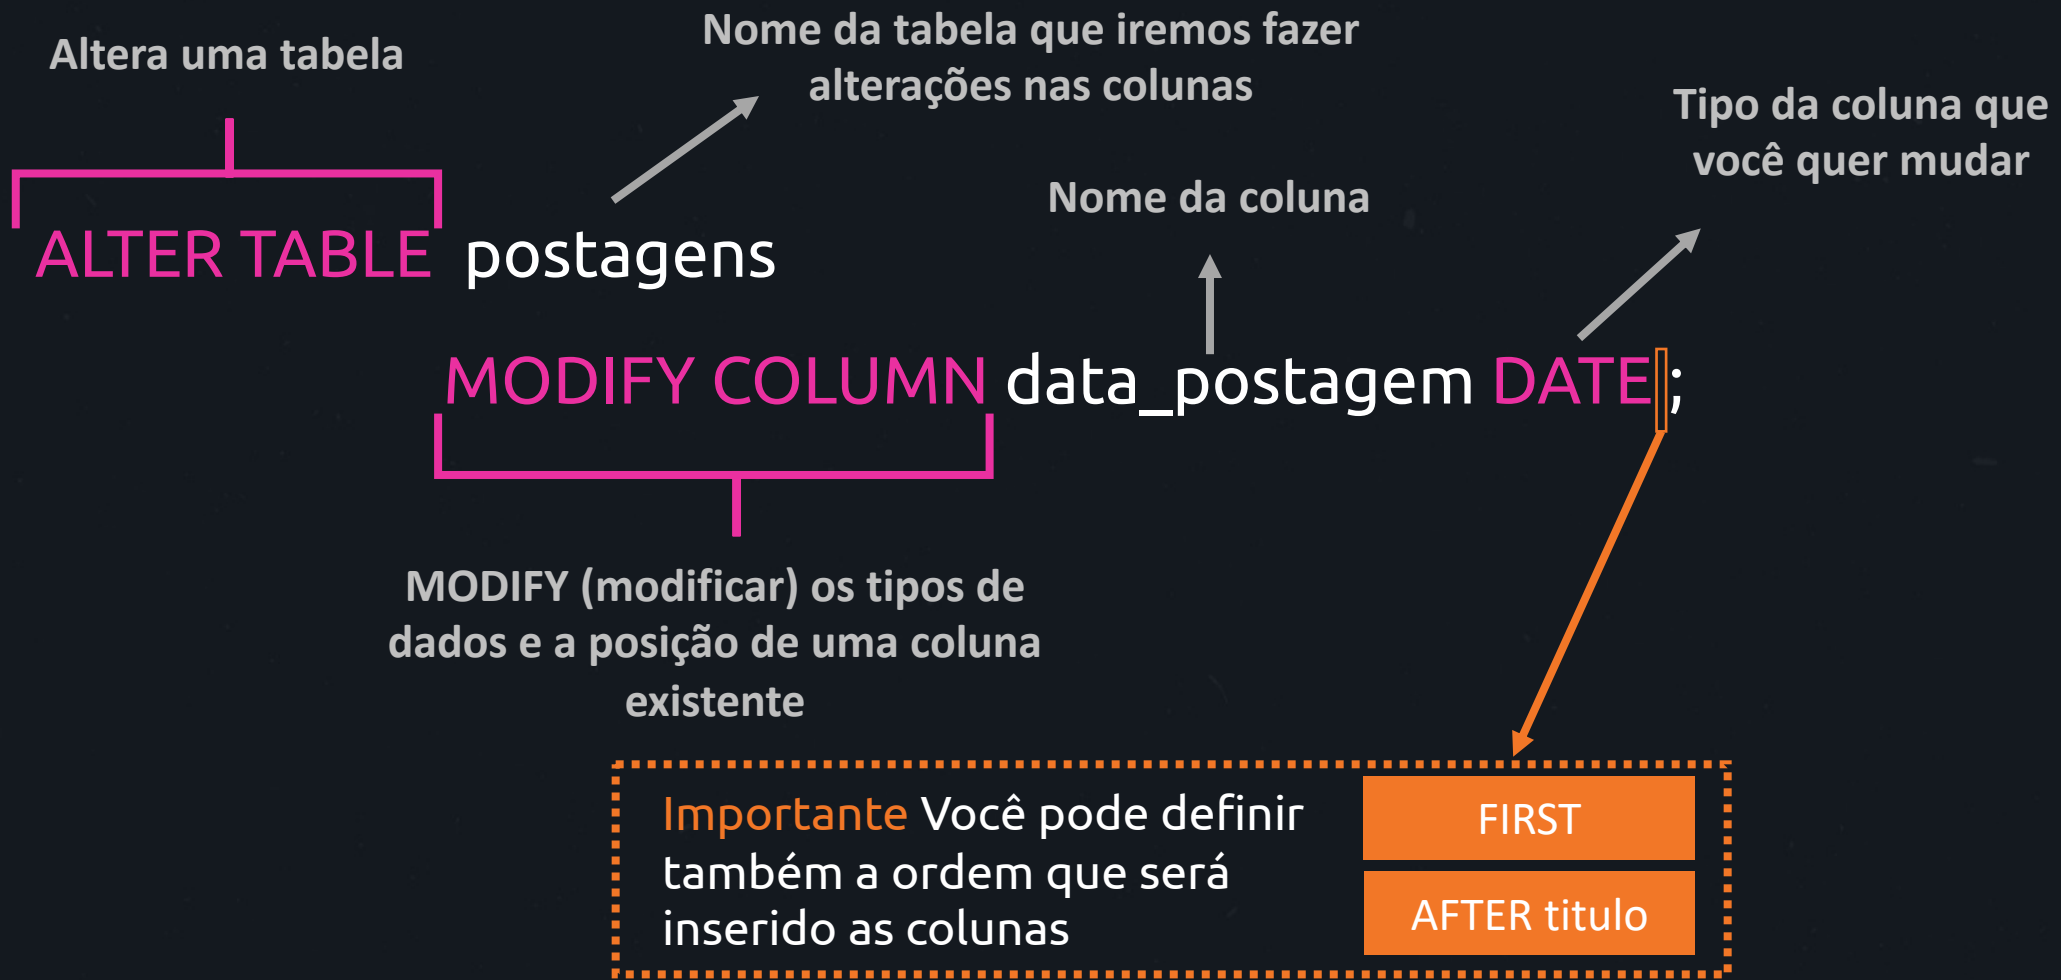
Altera uma tabela

Nome da tabela que iremos fazer alterações nas colunas

Tipo da coluna que você quer mudar

Nome da coluna

ALTER TABLE postagens

MODIFY COLUMN data_postagem DATE;

MODIFY (modificar) os tipos de dados e a posição de uma coluna existente

Importante Você pode definir também a ordem que será inserido as colunas

FIRST

AFTER titulo